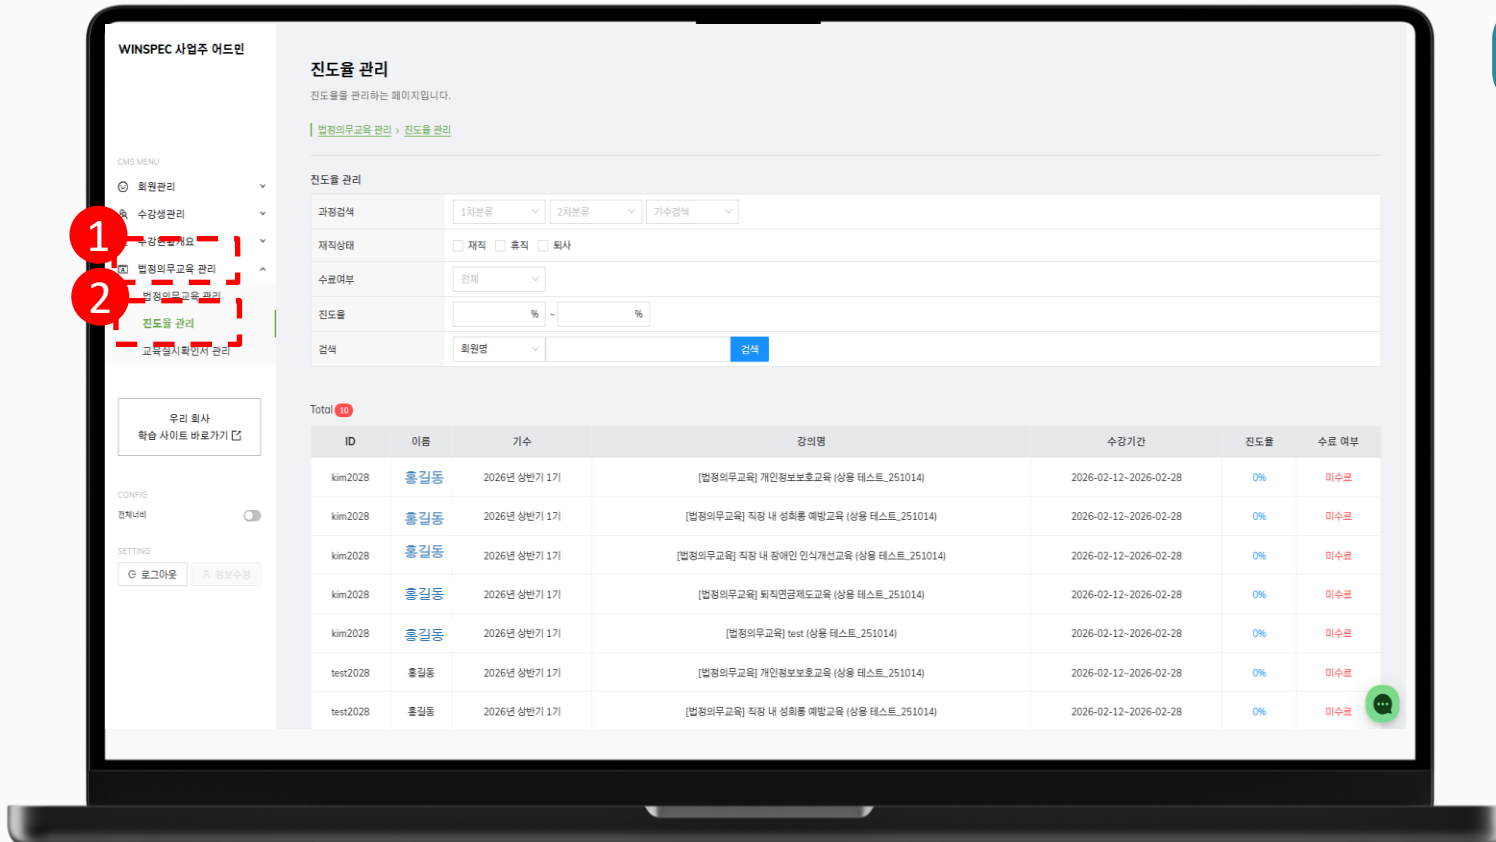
WINSPEC 사업주 어드민

CMS MENU
회원관리
수강생관리
수강현황개요
법정의무교육 관리
법정의무교육 관리
진도율 관리
교육실시확인서 관리

1
2

우리 회사
학습 사이트 바로가기

CONFIG
전체너비

SETTING
로그아웃
정보수정

진도율 관리
진도율을 관리하는 페이지입니다.

법정의무교육 관리 > 진도율 관리

진도율 관리

| 과정검색 | 1차분류 2차분류 기수검색 |
|---|---|
| 재직상태 | 재직 휴직 퇴사 |
| 수료여부 | 전체 |
| 진도율 | % ~ % |
| 검색 | 회원명 검색 |

Total 10

| ID | 이름 | 기수 | 강의명 | 수강기간 | 진도율 | 수료 여부 |
|---|---|---|---|---|---|---|
| kim2028 | 홍길동 | 2026년 상반기 1기 | [법정의무교육] 개인정보보호교육 (상용 테스트_251014) | 2026-02-12~2026-02-28 | 0% | 미수료 |
| kim2028 | 홍길동 | 2026년 상반기 1기 | [법정의무교육] 직장 내 성희롱 예방교육 (상용 테스트_251014) | 2026-02-12~2026-02-28 | 0% | 미수료 |
| kim2028 | 홍길동 | 2026년 상반기 1기 | [법정의무교육] 직장 내 장애인 인식개선교육 (상용 테스트_251014) | 2026-02-12~2026-02-28 | 0% | 미수료 |
| kim2028 | 홍길동 | 2026년 상반기 1기 | [법정의무교육] 퇴직연금제도교육 (상용 테스트_251014) | 2026-02-12~2026-02-28 | 0% | 미수료 |
| kim2028 | 홍길동 | 2026년 상반기 1기 | [법정의무교육] test (상용 테스트_251014) | 2026-02-12~2026-02-28 | 0% | 미수료 |
| test2028 | 홍길동 | 2026년 상반기 1기 | [법정의무교육] 개인정보보호교육 (상용 테스트_251014) | 2026-02-12~2026-02-28 | 0% | 미수료 |
| test2028 | 홍길동 | 2026년 상반기 1기 | [법정의무교육] 직장 내 성희롱 예방교육 (상용 테스트_251014) | 2026-02-12~2026-02-28 | 0% | 미수료 |